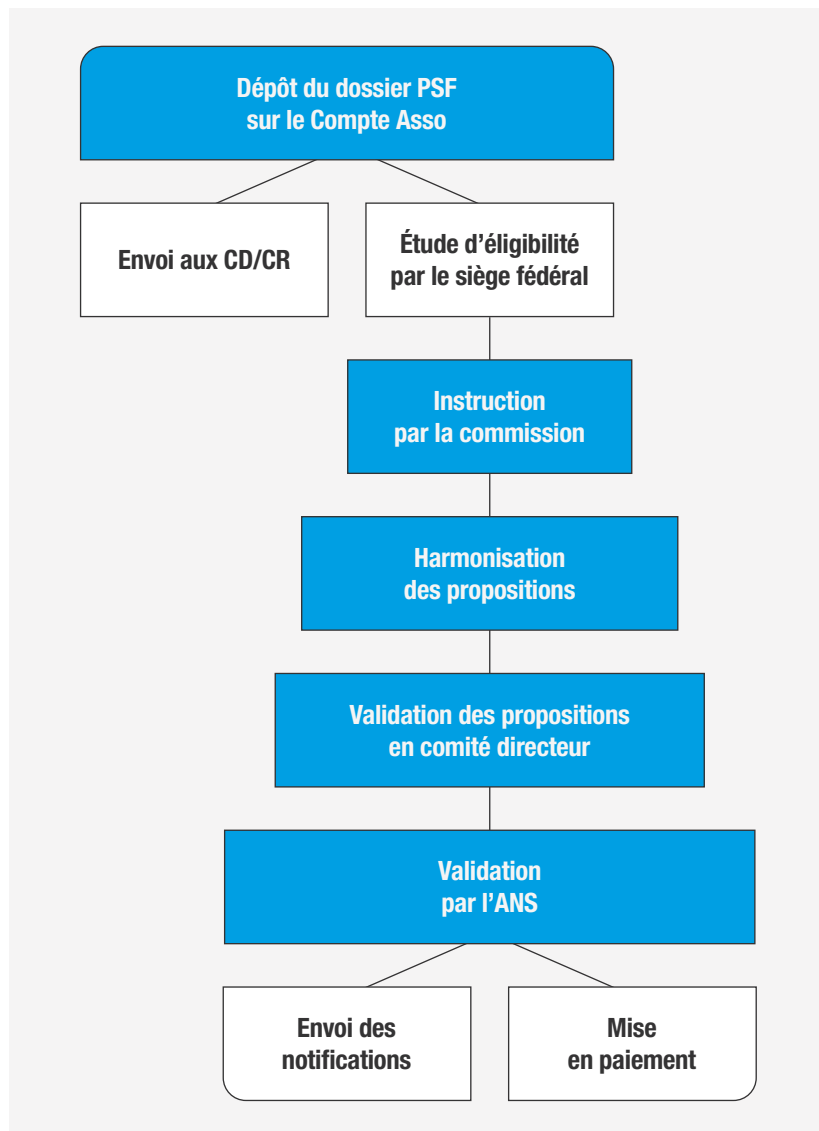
Dépôt du dossier PSF
sur le Compte Asso

Envoi aux CD/CR

Étude d'éligibilité
par le siège fédéral

Instruction
par la commission

Harmonisation
des propositions

Validation des propositions
en comité directeur

Validation
par l'ANS

Envoi des
notifications

Mise
en paiement